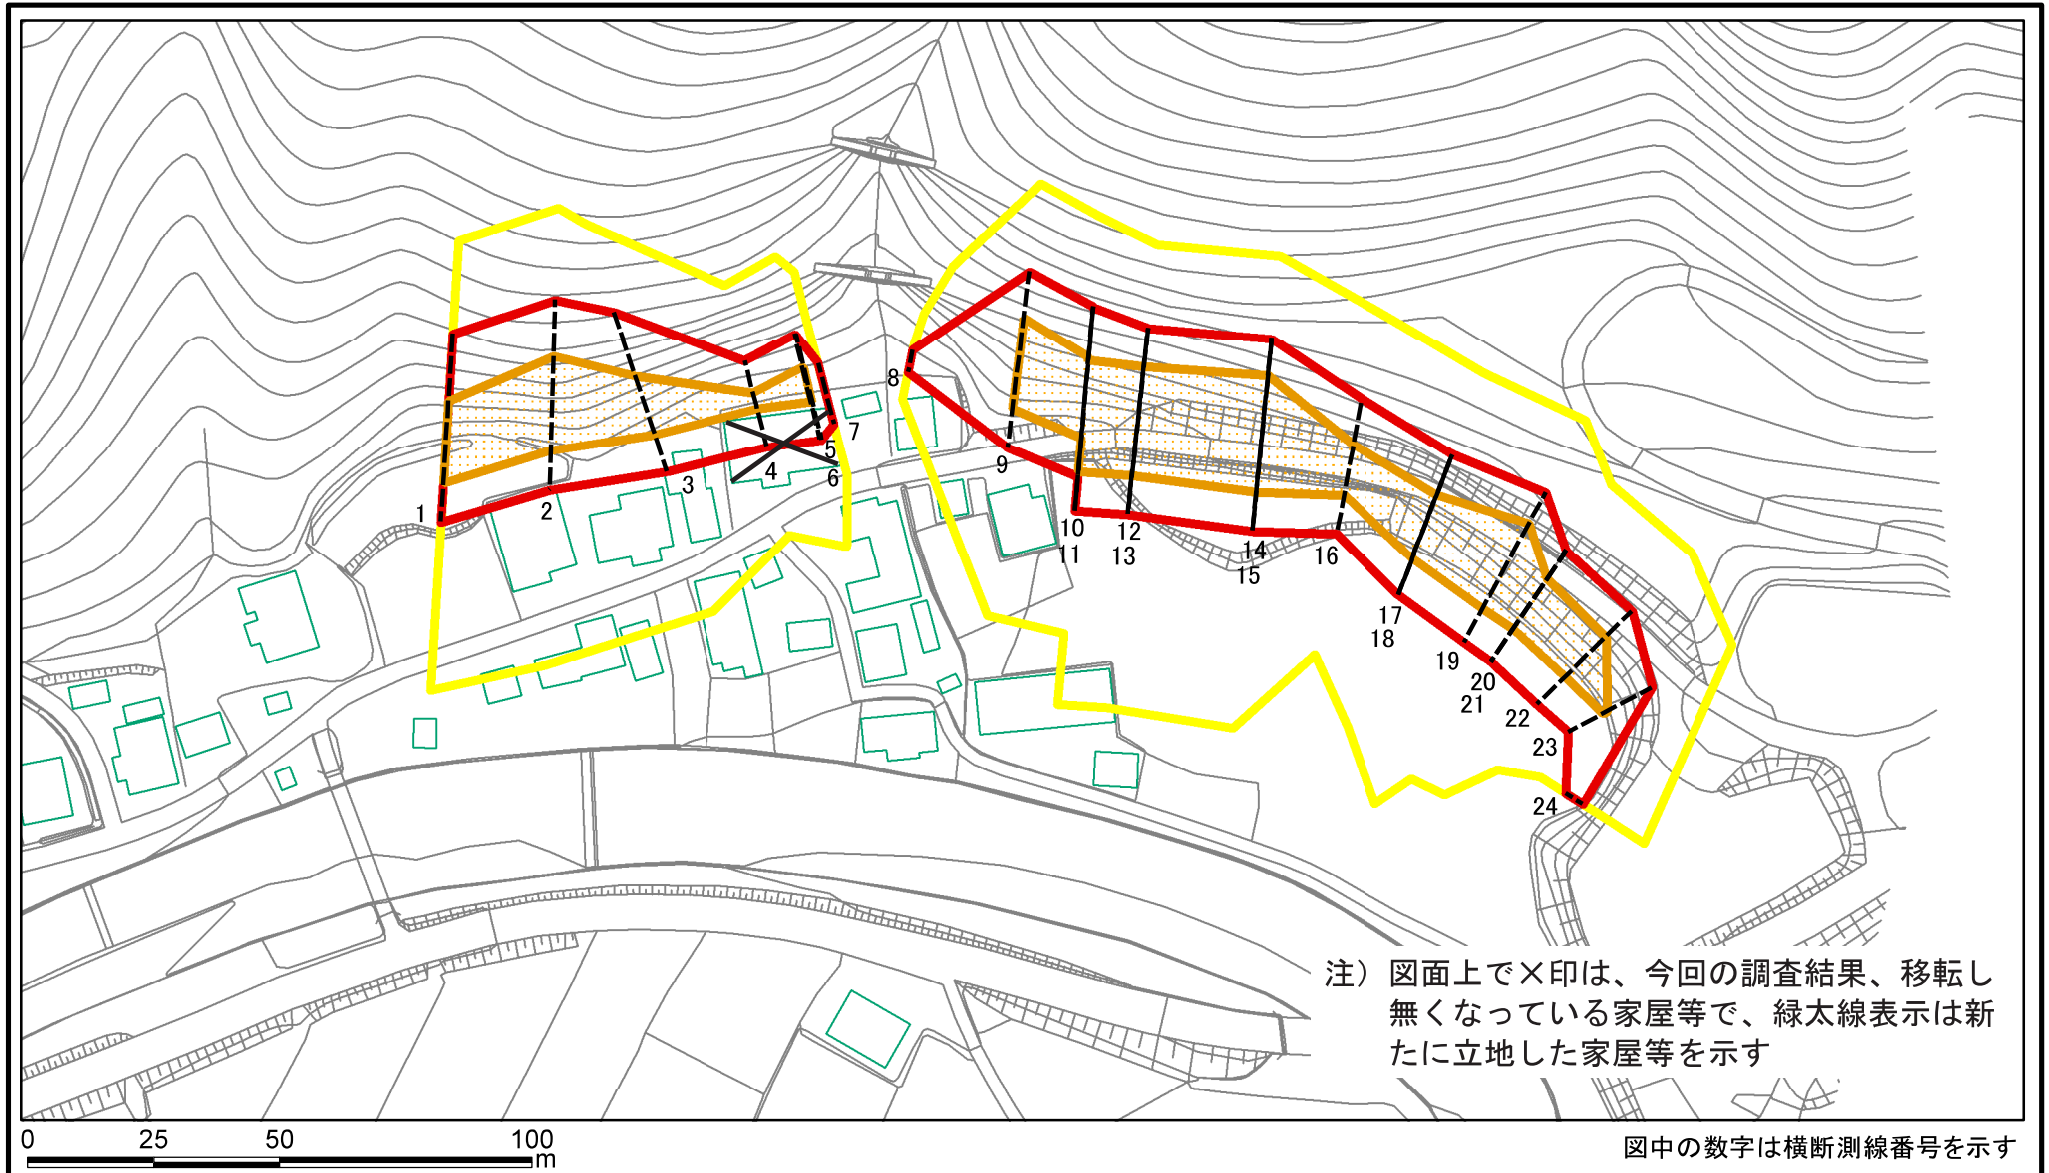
8
7
5
6
4
3
2
1
9
10
11
12
13
14
15
16
17
18
19
20
21
22
23
24

注）図面上で×印は、今回の調査結果、移転し無くなっている家屋等で、緑太線表示は新たに立地した家屋等を示す

0 25 50 100 m

図中の数字は横断測線番号を示す